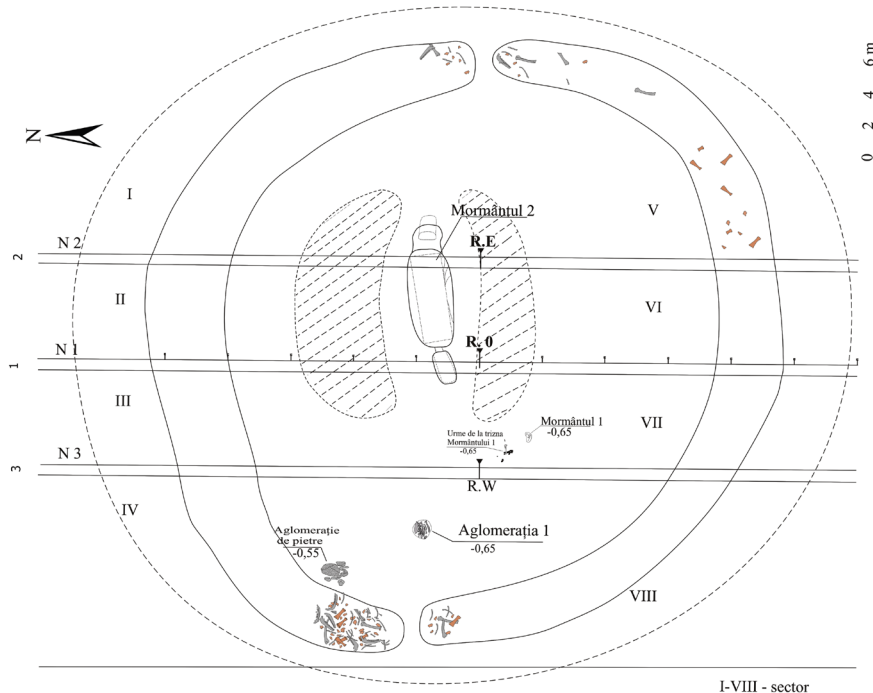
N

0 2 4 6 m

I

V

Mormântul 2

R.E

N 2

2

II

VI

N 1

R. 0

1

III

Mormântul 1
-0,65

VII

Urme de la trizna
Mormântului 1
-0,65

N 3

3

R.W

IV

Aglomerație
de pietre
-0,55

Aglomerația 1
-0,65

VIII

I-VIII - sector